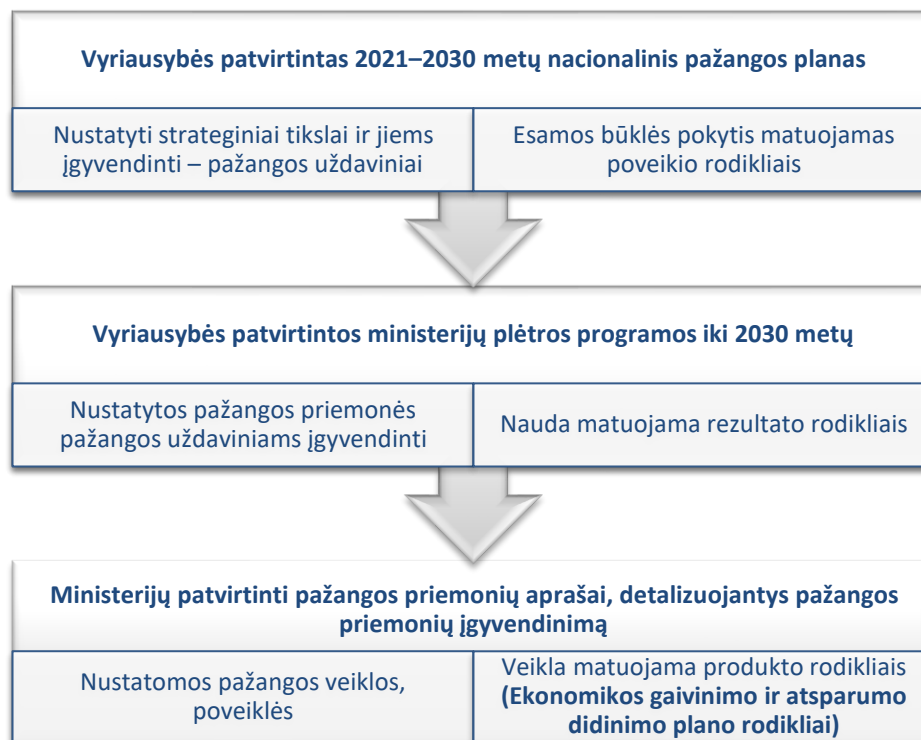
Vyriausybės patvirtintas 2021–2030 metų nacionalinis pažangos planas

Nustatyti strateginiai tikslai ir jiems įgyvendinti – pažangos uždaviniai

Esamos būklės pokytis matuojamas poveikio rodikliais

Vyriausybės patvirtintos ministerijų plėtros programos iki 2030 metų

Nustatytos pažangos priemonės pažangos uždaviniams įgyvendinti

Nauda matuojama rezultato rodikliais

Ministerijų patvirtinti pažangos priemonių aprašai, detalizuojantys pažangos priemonių įgyvendinimą

Nustatomos pažangos veiklos, poveiklės

Veikla matuojama produkto rodikliais **(Ekonomikos gaivinimo ir atsparumo didinimo plano rodikliai)**